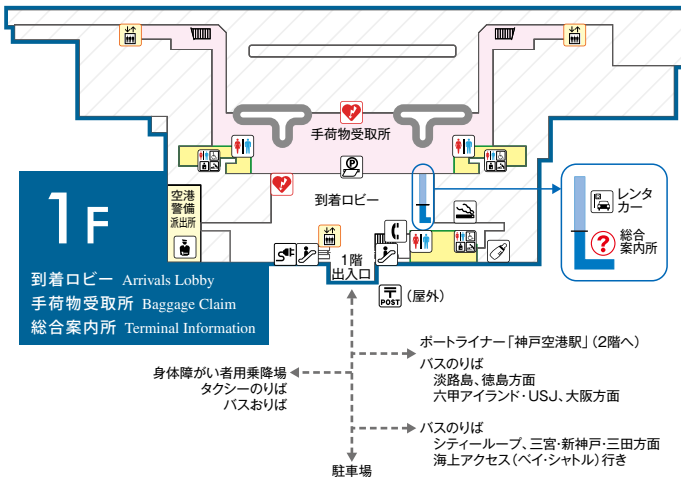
手荷物受取所

到着ロビー

空港警備派出所

1F

到着ロビー Arrivals Lobby
手荷物受取所 Baggage Claim
総合案内所 Terminal Information

1階出入口

POST (屋外)

レンタカー

総合案内所

ポートライナー「神戸空港駅」(2階へ)

バスのりば
淡路島、徳島方面
六甲アイランド・USJ、大阪方面

身体障がい者用乗降場
タクシーのりば
バスおりば

バスのりば
シティーループ、三宮・新神戸・三田方面
海上アクセス(ベイ・シャトル)行き

駐車場